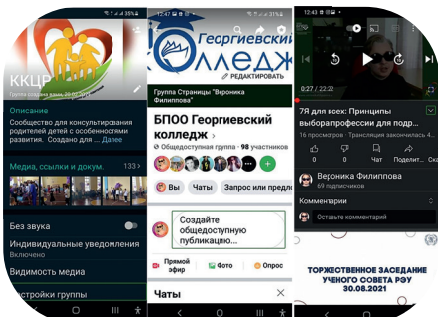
ККЦР
Группа создана вами, 09.06.2021

Описание
Сообщество для консультирования родителей детей с особенностями развития. Создано для ... Далее

Медиа, ссылки и докум. 133 >

Без звука
Индивидуальные уведомления
Включено
Видимость медиа
Настройки группы

Георгиевский колледж
РЕДАКТИРОВАТЬ
Группа Страницы "Вероника Филиппова"
БПОУ Георгиевский колледж
Общедоступная группа · 98 участников
Вы Чаты Запрос или предл
Создайте общедоступную публикацию...
Прямой эфир Фото Опрос
Чаты

12:43
0:27 / 2:06:31
7Я для всех: Принципы выборапрофессии для подр...
16 просмотров · Трансляция закончилась 4...
0 0 Чат Поделит... Скачать
Вероника Филиппова
69 подписчиков
Комментарии
Оставьте комментарий
ТОРЖЕСТВЕННОЕ ЗАСЕДАНИЕ УЧЕНОГО СОВЕТА РЭУ 30.08.2021